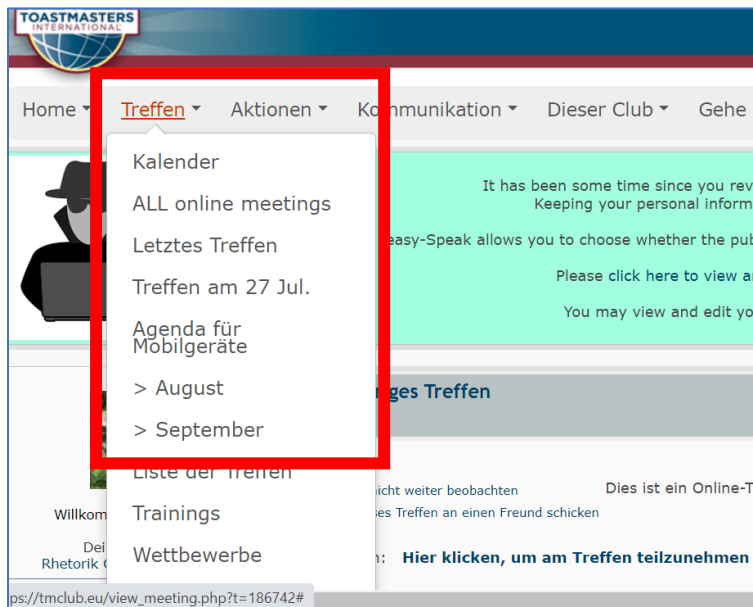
TOASTMASTERS INTERNATIONAL

Home ▾ Treffen ▾ Aktionen ▾ Kommunikation ▾ Dieser Club ▾ Gehe

Kalender
ALL online meetings
Letztes Treffen
Treffen am 27 Jul.
Agenda für Mobilgeräte
> August
> September
Liste der Treffen
Trainings
Wettbewerbe

It has been some time since you rev
Keeping your personal inform
easy-Speak allows you to choose whether the pub
Please click here to view a
You may view and edit yo

ges Treffen

nicht weiter beobachten
es Treffen an einen Freund schicken
Dies ist ein Online-T

Willkom
Dei
Rhetorik

n: Hier klicken, um am Treffen teilzunehmen

ps://tmclub.eu/view_meeting.php?t=186742#